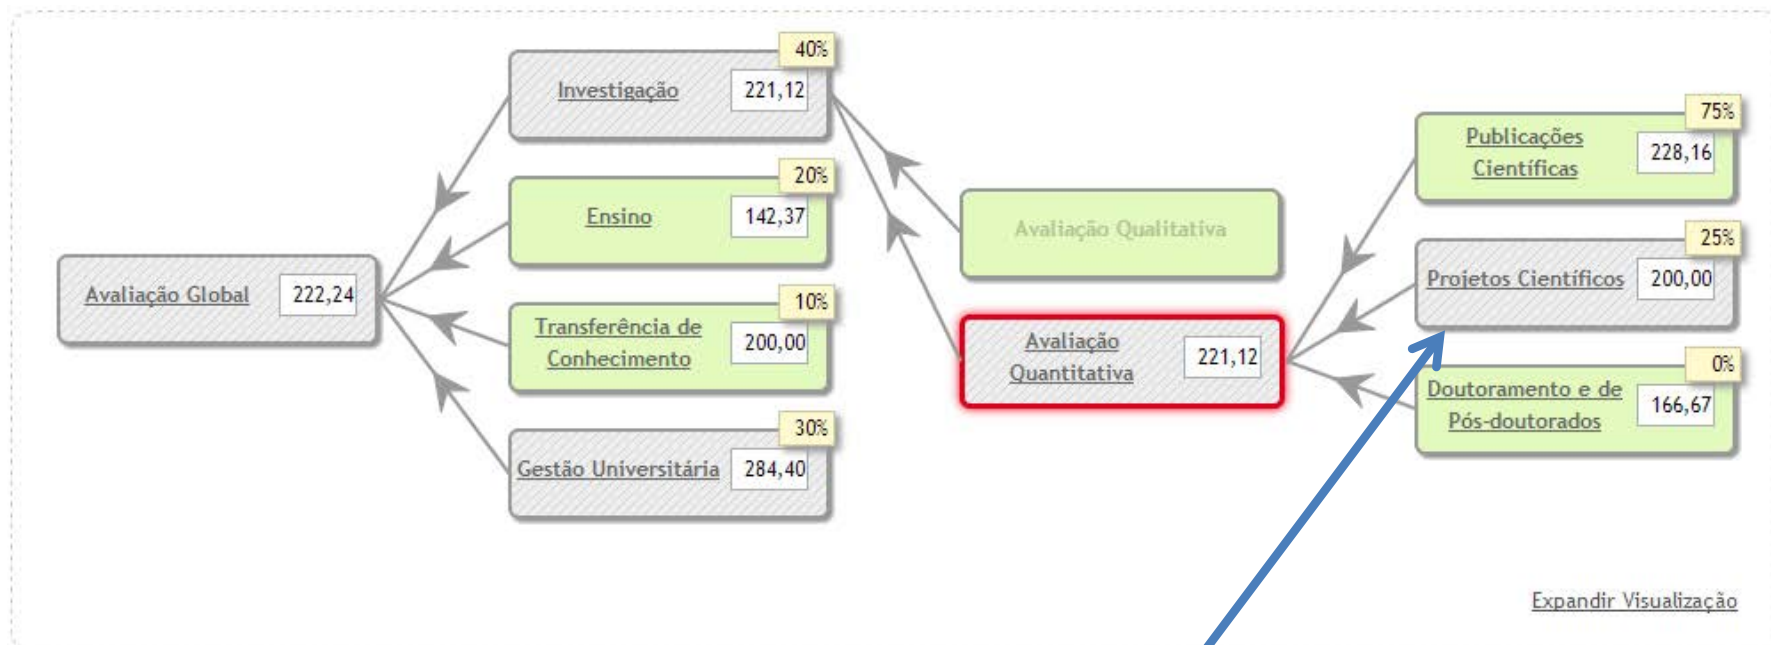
Avaliação Global 222,24

40%
Investigação 221,12

20%
Ensino 142,37

10%
Transferência de Conhecimento 200,00

30%
Gestão Universitária 284,40

Avaliação Qualitativa

Avaliação Quantitativa 221,12

75%
Publicações Científicas 228,16

25%
Projetos Científicos 200,00

0%
Doutoramento e de Pós-doutorados 166,67

Expandir Visualização